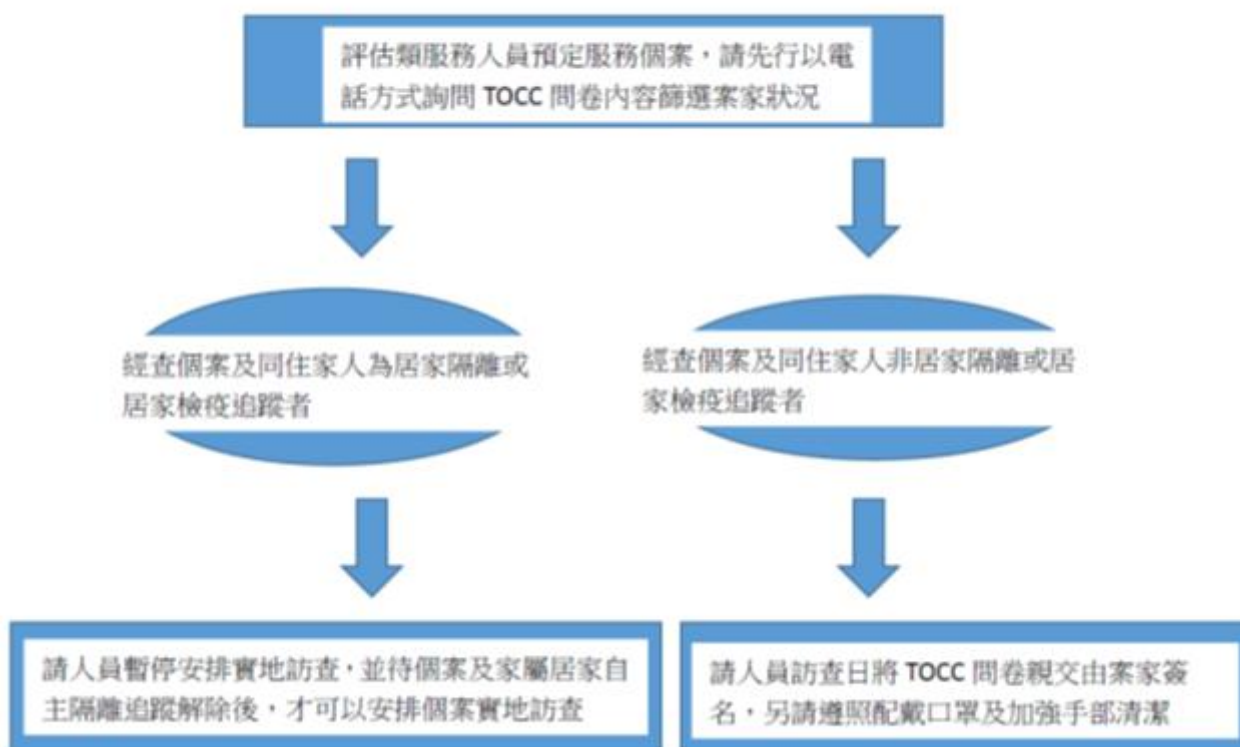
評估類服務人員預定服務個案，請先行以電話方式詢問 TOCC 問卷內容篩選案家狀況

經查個案及同住家人為居家隔離或居家檢疫追蹤者

經查個案及同住家人非居家隔離或居家檢疫追蹤者

請人員暫停安排實地訪查，並待個案及家屬居家自主隔離追蹤解除後，才可以安排個案實地訪查

請人員訪查日將 TOCC 問卷親交由案家簽名，另請遵照配戴口罩及加強手部清潔